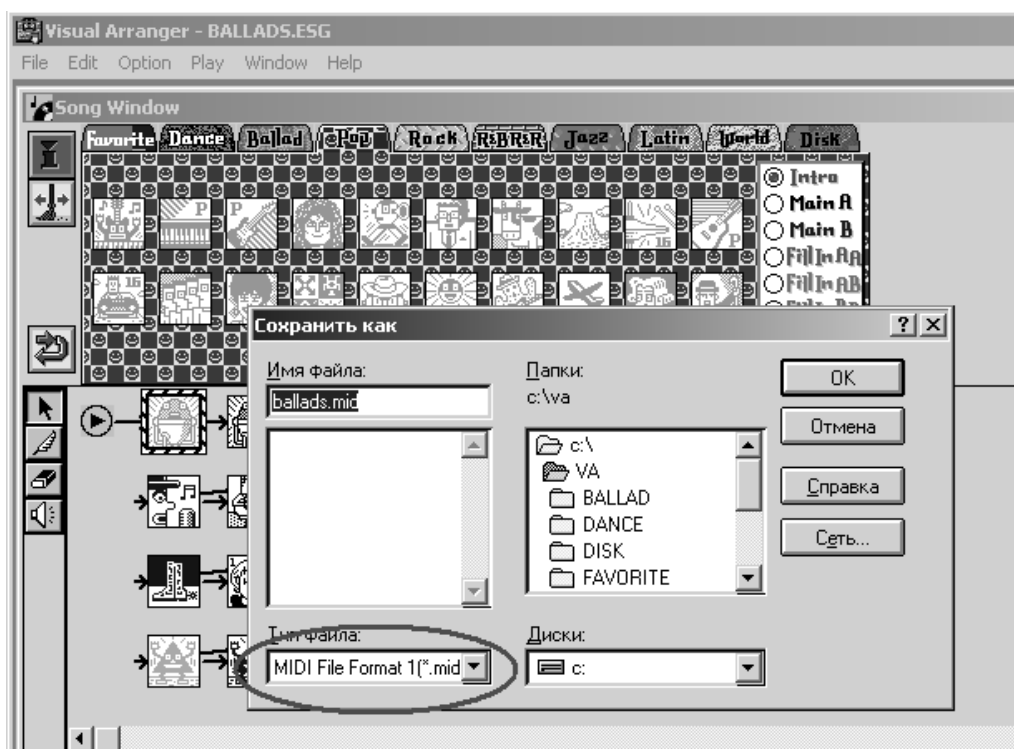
Visual Arranger - BALLADS.ESG
File Edit Option Play Window Help

Song Window
Favorite Dance Ballad Pop Rock R&BR&R Jazz Latin World Disk

Intro
Main A
Main B
Fill In AA
Fill In AB
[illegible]

Сохранить как ? X

Имя файла:
ballads.mid

Папки:
c:\va

c:\
VA
BALLAD
DANCE
DISK
FAVORITE

OK
Отмена
Справка
Сеть...

Тип файла:
MIDI File Format 1(*.mid

Диски:
c: